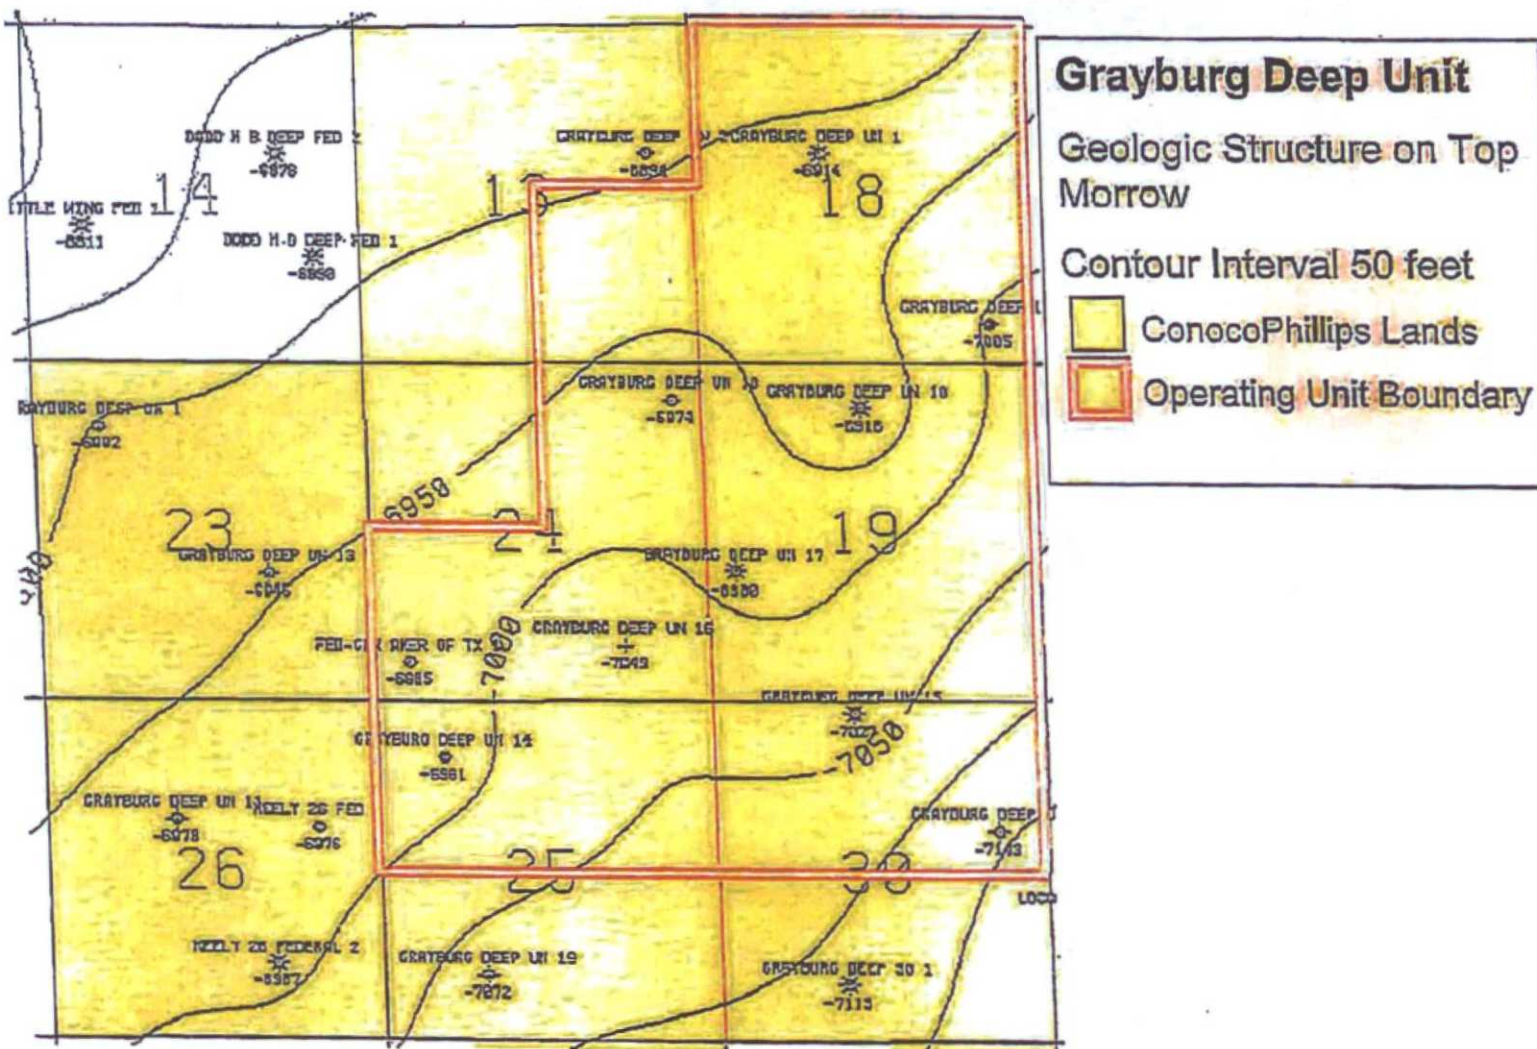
Grayburg Deep Unit

Geologic Structure on Top Morrow

Contour Interval 50 feet

ConocoPhillips Lands

Operating Unit Boundary

DODD H B DEEP FED 2
-6878

ITTLE WING FED 1
-6811

14

DODD H-D DEEP FED 1
-6868

13

GRAYBURG DEEP UN 2
-6898

GRAYBURG DEEP UN 1
-6914

18

GRAYBURG DEEP U
-7005

RAYBURG DEEP UN 1
-6892

GRAYBURG DEEP UN 10
-6974

GRAYBURG DEEP UN 18
-6916

6950

23

24

19

GRAYBURG DEEP UN 13
-6945

GRAYBURG DEEP UN 17
-6980

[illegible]

-7000

FED-C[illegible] RIVER OF TX
-6985

GRAYBURG DEEP UN 16
-7043

GRAYBURG DEEP UN 15
-7027

-7050

GRAYBURG DEEP UN 14
-6981

GRAYBURG DEEP UN 11
-6978

NEELY 26 FED
-6976

GRAYBURG DEEP
-7143

26

25

30

LOCO

NEELY 26 FEDERAL 2
-6987

GRAYBURG DEEP UN 19
-7072

GRAYBURG DEEP 30 1
-7113